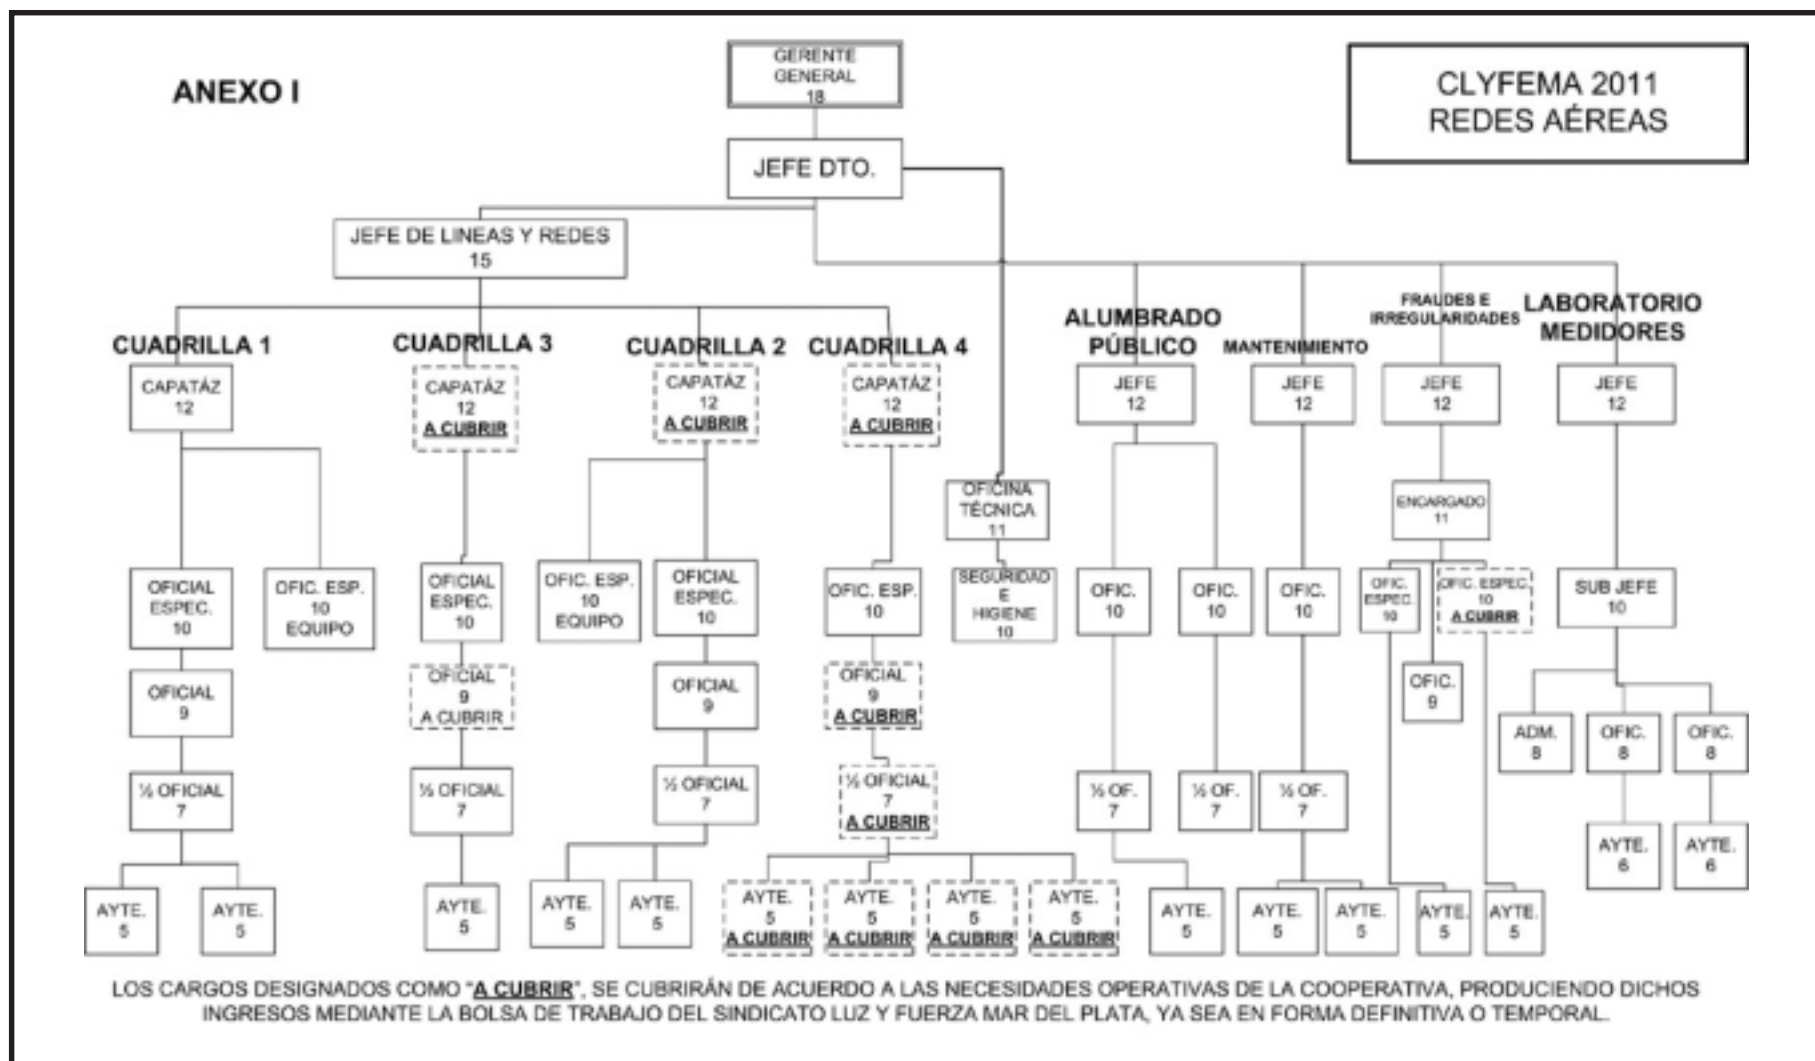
ANEXO I

CLYFEMA 2011
REDES AÉREAS

GERENTE GENERAL
18

JEFE DTO.

JEFE DE LINEAS Y REDES
15

CUADRILLA 1

CAPATÁZ
12

OFICIAL ESPEC.
10

OFIC. ESP.
10
EQUIPO

OFICIAL
9

½ OFICIAL
7

AYTE.
5

AYTE.
5

CUADRILLA 3

CAPATÁZ
12
A CUBRIR

OFICIAL ESPEC.
10

OFICIAL
9
A CUBRIR

½ OFICIAL
7

AYTE.
5

CUADRILLA 2

CAPATÁZ
12
A CUBRIR

OFIC. ESP.
10
EQUIPO

OFICIAL ESPEC.
10

OFICIAL
9

½ OFICIAL
7

AYTE.
5

AYTE.
5

CUADRILLA 4

CAPATÁZ
12
A CUBRIR

OFIC. ESP.
10

OFICIAL
9
A CUBRIR

½ OFICIAL
7
A CUBRIR

AYTE.
5
A CUBRIR

AYTE.
5
A CUBRIR

AYTE.
5
A CUBRIR

AYTE.
5
A CUBRIR

OFICINA TÉCNICA
11

SEGURIDAD E HIGIENE
10

ALUMBRADO PÚBLICO

JEFE
12

OFIC.
10

OFIC.
10

½ OF.
7

½ OF.
7

AYTE.
5

MANTENIMIENTO

JEFE
12

OFIC.
10

½ OF.
7

AYTE.
5

AYTE.
5

FRAUDES E IRREGULARIDADES

JEFE
12

ENCARGADO
11

OFIC. ESPEC.
10

OFIC. ESPEC.
10
A CUBRIR

OFIC.
9

AYTE.
5

AYTE.
5

LABORATORIO MEDIDORES

JEFE
12

SUB JEFE
10

ADM.
8

OFIC.
8

OFIC.
8

AYTE.
6

AYTE.
6

LOS CARGOS DESIGNADOS COMO "A CUBRIR", SE CUBRIRÁN DE ACUERDO A LAS NECESIDADES OPERATIVAS DE LA COOPERATIVA, PRODUCIENDO DICHOS INGRESOS MEDIANTE LA BOLSA DE TRABAJO DEL SINDICATO LUZ Y FUERZA MAR DEL PLATA, YA SEA EN FORMA DEFINITIVA O TEMPORAL.